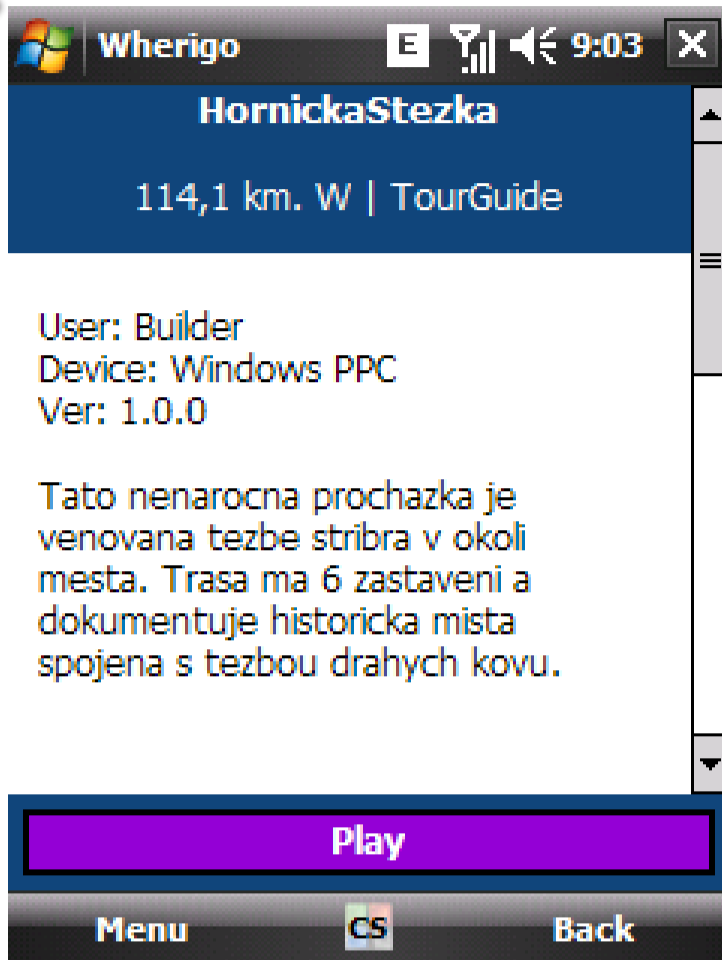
Wherigo E 9:03

HornickaStezka

114,1 km. W | TourGuide

User: Builder
Device: Windows PPC
Ver: 1.0.0

Tato nenarocna prochazka je venovana tezbe stribra v okoli mesta. Trasa ma 6 zastaveni a dokumentuje historicka mista spojena s tezbou drahych kovu.

Play

Menu CS Back